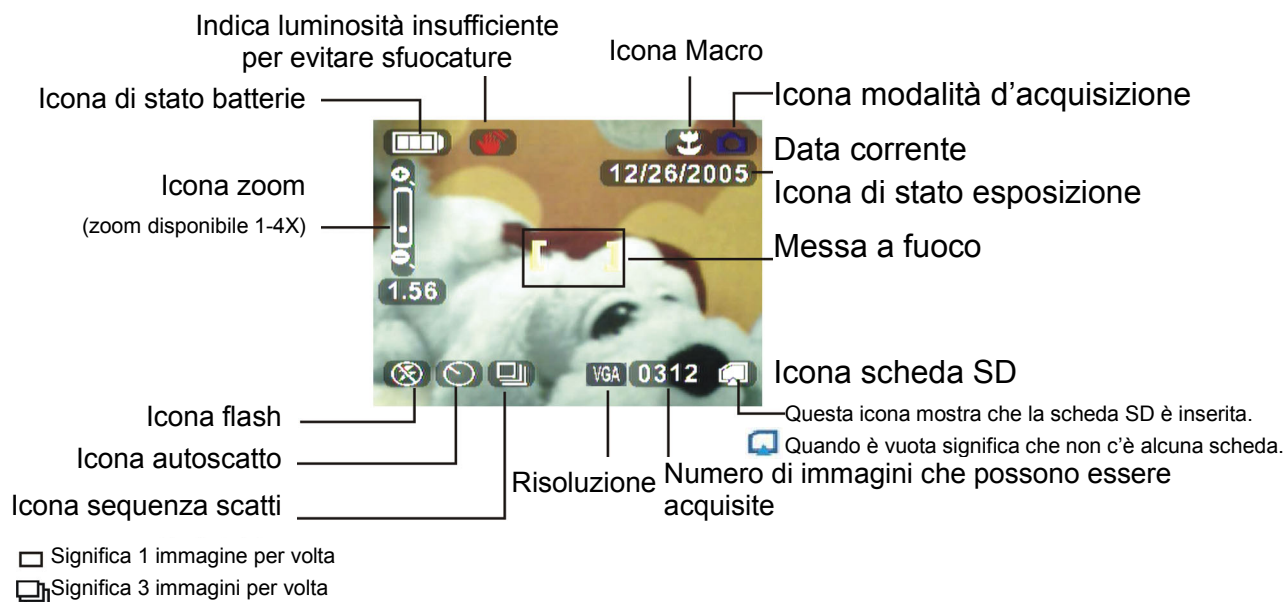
Indica luminosità insufficiente per evitare sfuocature

Icona Macro

Icona di stato batterie

Icona modalità d'acquisizione

Data corrente

12/26/2005

Icona di stato esposizione

Icona zoom

(zoom disponibile 1-4X)

Messa a fuoco

1.56

VGA 0312

Icona scheda SD

Questa icona mostra che la scheda SD è inserita.

Quando è vuota significa che non c'è alcuna scheda.

Icona flash

Icona autoscatto

Risoluzione

Numero di immagini che possono essere acquisite

Icona sequenza scatti

Significa 1 immagine per volta

Significa 3 immagini per volta